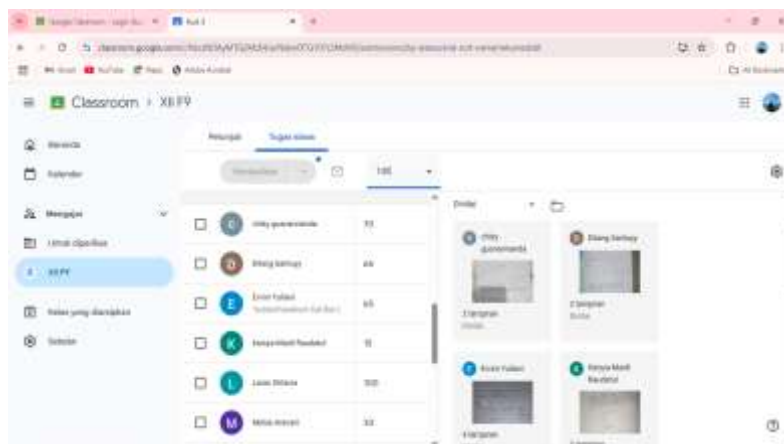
Classroom > XII F9

Beranda

Kalender

Mengajar

Untuk diperiksa

XII F9

Kelas yang diarsipkan

Setelan

Petunjuk

Tugas siswa

100

C

D

E

K

L

M

Urutkan

Ekang Santoso

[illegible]

Evvin Yulianti

Kenya Hasdi Raudatul

2 lampiran

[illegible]

2 lampiran

Selesai

2 lampiran